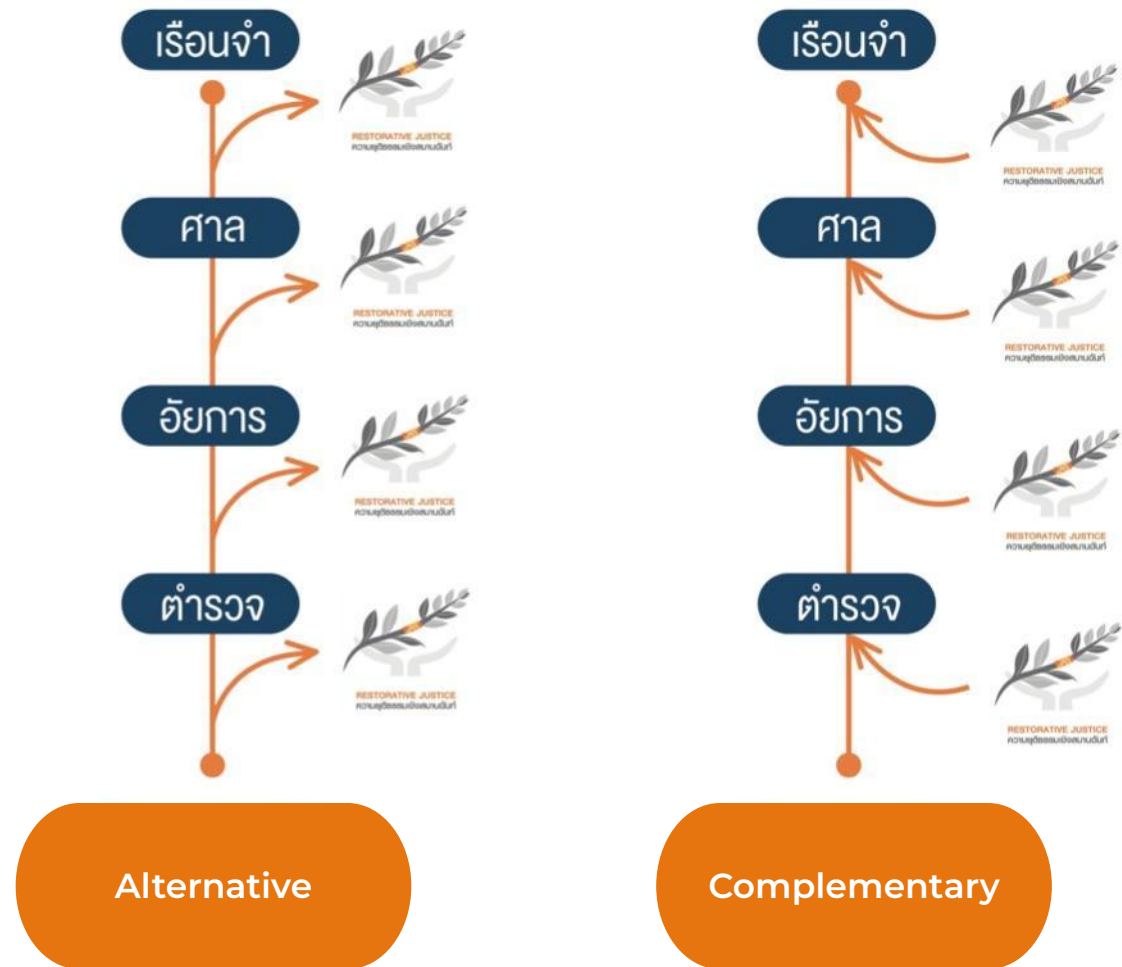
เรือนจำ

RESTORATIVE JUSTICE
ความยุติธรรมเชิงสมานฉันท์

ศาล

RESTORATIVE JUSTICE
ความยุติธรรมเชิงสมานฉันท์

อัยการ

RESTORATIVE JUSTICE
ความยุติธรรมเชิงสมานฉันท์

ตำรวจ

RESTORATIVE JUSTICE
ความยุติธรรมเชิงสมานฉันท์

Alternative

เรือนจำ

RESTORATIVE JUSTICE
ความยุติธรรมเชิงสมานฉันท์

ศาล

RESTORATIVE JUSTICE
ความยุติธรรมเชิงสมานฉันท์

อัยการ

RESTORATIVE JUSTICE
ความยุติธรรมเชิงสมานฉันท์

ตำรวจ

RESTORATIVE JUSTICE
ความยุติธรรมเชิงสมานฉันท์

Complementary